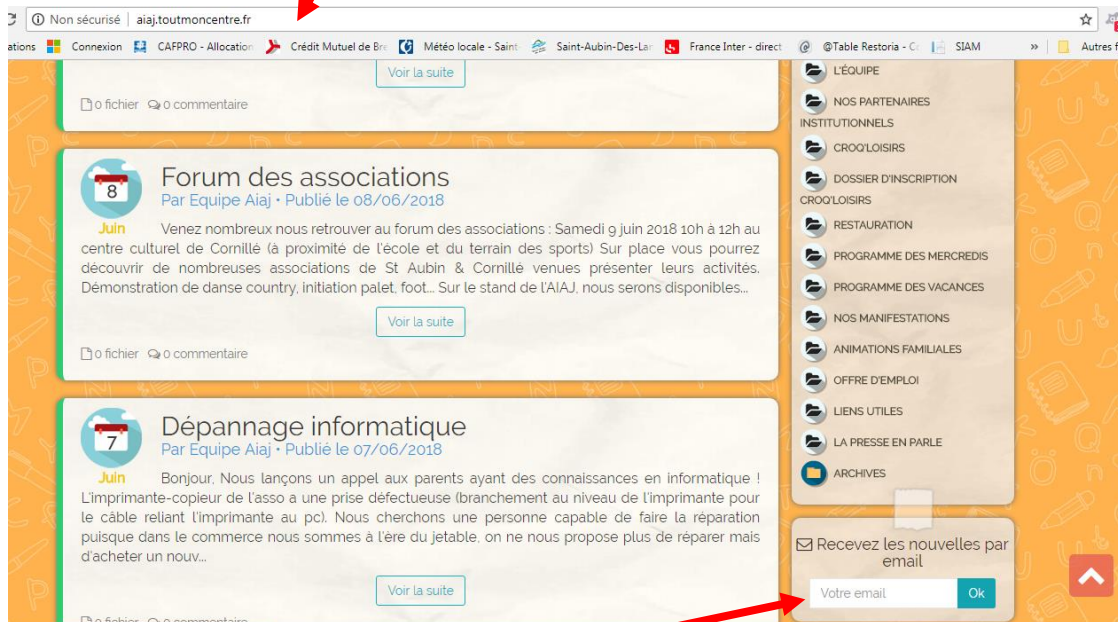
Non sécurisé | aiaj.toutmoncentre.fr

ations Connexion CAFPRO - Allocation Crédit Mutuel de Br Météo locale - Saint Saint-Aubin-Des-Lar France Inter - direct @Table Restoria - C SIAM » Autres f

Voir la suite

0 fichier 0 commentaire

8
Juin
Forum des associations
Par Equipe Aiaj • Publié le 08/06/2018

Venez nombreux nous retrouver au forum des associations : Samedi 9 juin 2018 10h à 12h au centre culturel de Cornillé (à proximité de l'école et du terrain des sports) Sur place vous pourrez découvrir de nombreuses associations de St Aubin & Cornillé venues présenter leurs activités. Démonstration de danse country, initiation palet, foot... Sur le stand de l'AIAJ, nous serons disponibles...

Voir la suite

0 fichier 0 commentaire

7
Juin
Dépannage informatique
Par Equipe Aiaj • Publié le 07/06/2018

Bonjour, Nous lançons un appel aux parents ayant des connaissances en informatique ! L'imprimante-copieur de l'asso a une prise défectueuse (branchement au niveau de l'imprimante pour le câble reliant l'imprimante au pc). Nous cherchons une personne capable de faire la réparation puisque dans le commerce nous sommes à l'ère du jetable, on ne nous propose plus de réparer mais d'acheter un nouv...

Voir la suite

0 fichier 0 commentaire

L'ÉQUIPE
NOS PARTENAIRES INSTITUTIONNELS
CROQ'LOISIRS
DOSSIER D'INSCRIPTION CROQ'LOISIRS
RESTAURATION
PROGRAMME DES MERCREDIS
PROGRAMME DES VACANCES
NOS MANIFESTATIONS
ANIMATIONS FAMILIALES
OFFRE D'EMPLOI
LIENS UTILES
LA PRESSE EN PARLE
ARCHIVES

Recevez les nouvelles par email
Votre email
Ok